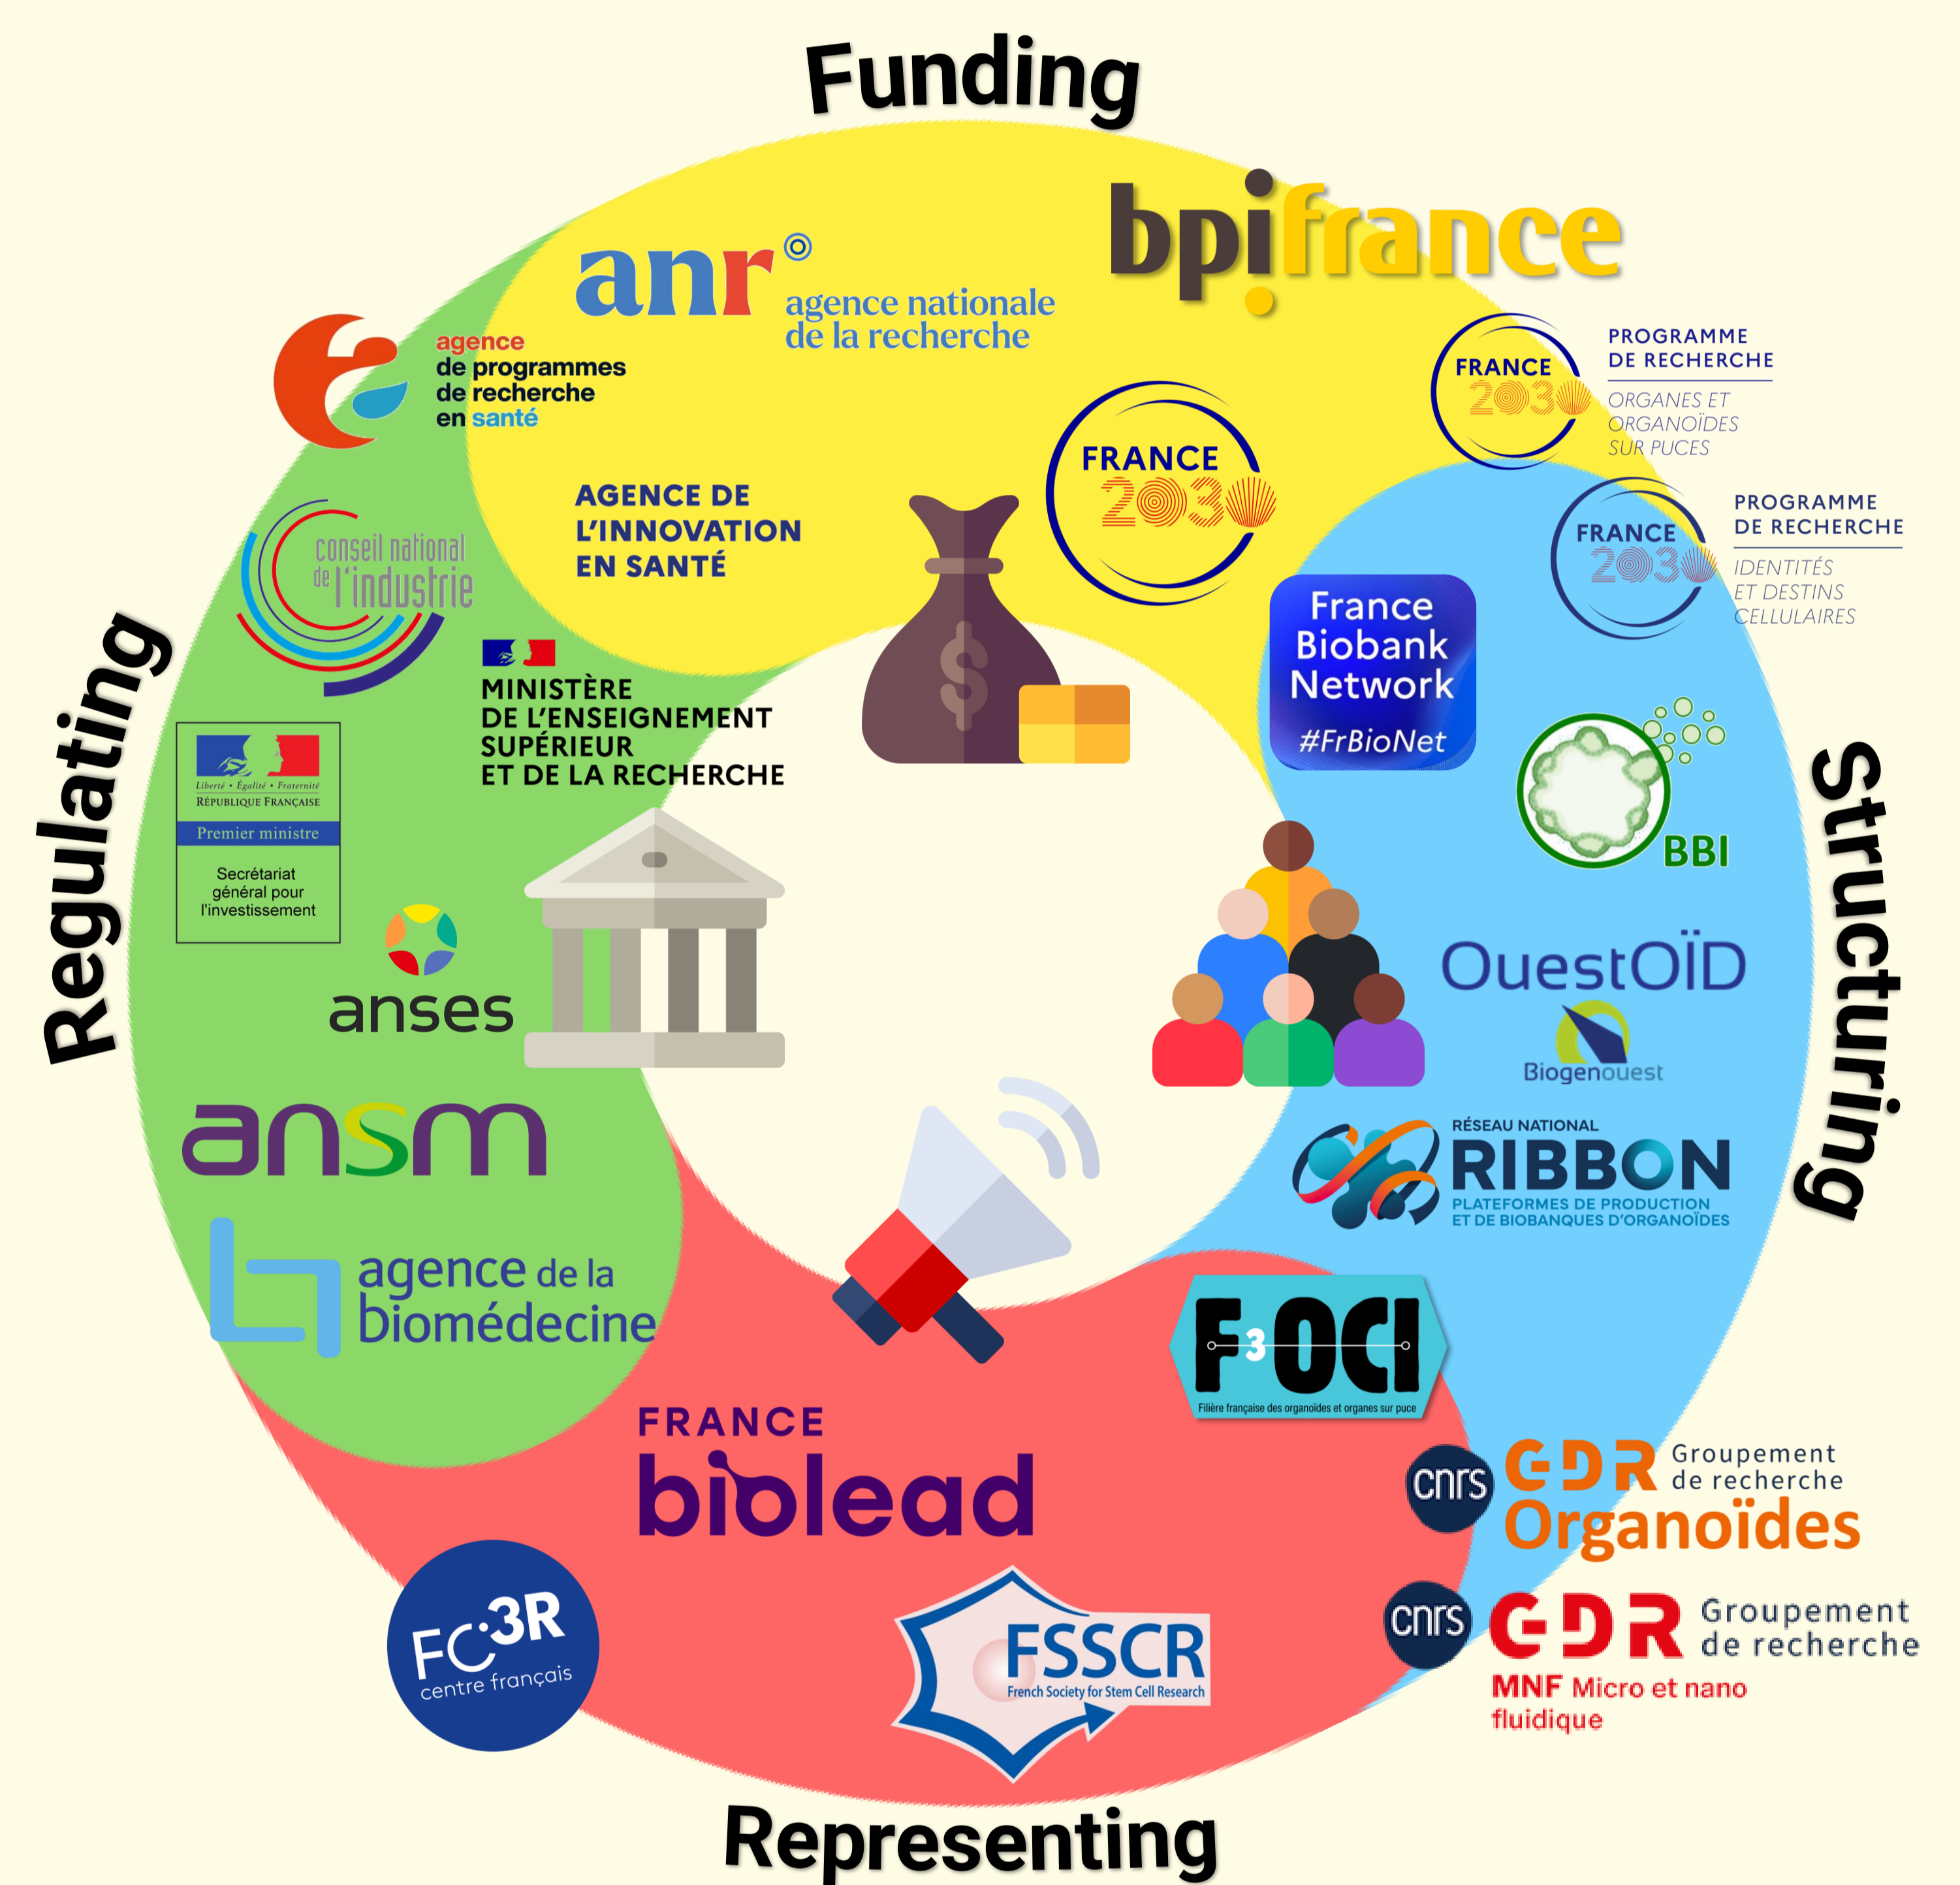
Funding

bpifrance

anr agence nationale de la recherche

agence de programmes de recherche en santé

FRANCE 2030

FRANCE 2030 PROGRAMME DE RECHERCHE ORGANES ET ORGANOÏDES SUR PUCES

FRANCE 2030 PROGRAMME DE RECHERCHE IDENTITÉS ET DESTINS CELLULAIRES

AGENCE DE L'INNOVATION EN SANTÉ

conseil national de l'industrie

MINISTÈRE DE L'ENSEIGNEMENT SUPÉRIEUR ET DE LA RECHERCHE

Liberté • Égalité • Fraternité
RÉPUBLIQUE FRANÇAISE
Premier ministre
Secrétariat général pour l'investissement

Regulating

anses

ansm

agence de la biomédecine

France Biobank Network #FrBioNet

BBI

Structuring

OuestOÏD

Biogenouest

RÉSEAU NATIONAL RIBBON PLATEFORMES DE PRODUCTION ET DE BIOBANQUES D'ORGANOÏDES

F3OCI Filière française des organoïdes et organes sur puce

cnrs GDR Groupement de recherche Organoïdes

cnrs GDR Groupement de recherche MNF Micro et nano fluidique

FRANCE biolead

FC3R centre français

FSSCR French Society for Stem Cell Research

Representing